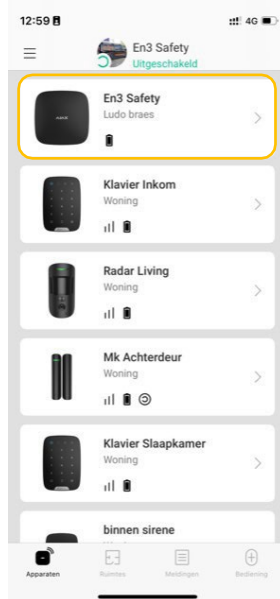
12:59
4G
En3 Safety
Uitgeschakeld

En3 Safety
Ludo braes

Klavier Inkom
Woning

Radar Living
Woning

Mk Achterdeur
Woning

Klavier Slaapkamer
Woning

binnen sirene

Apparaten
Ruimtes
Meldingen
Bediening